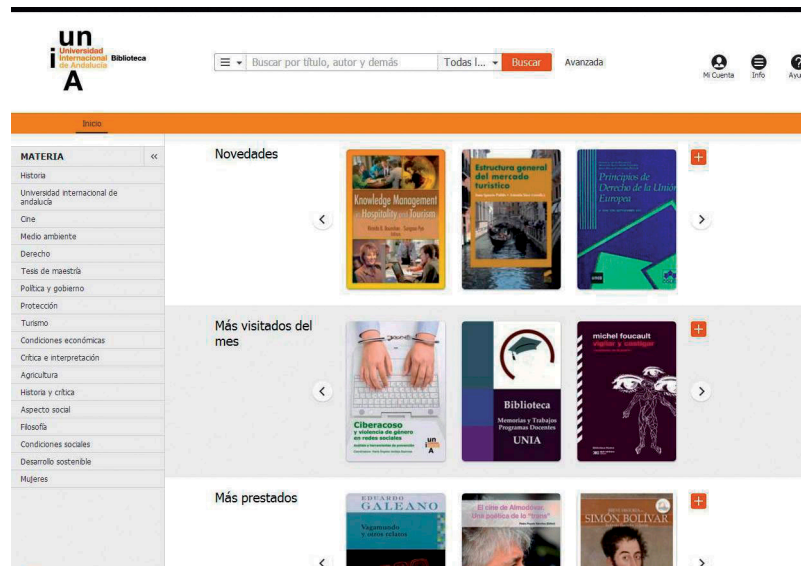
un
i Universidad Internacional de Andalucía Biblioteca
A

Buscar por título, autor y demás
Todas l...
Buscar
Avanzada
Mi Cuenta
Info
Ayu

Inicio

MATERIA
Historia
Universidad internacional de andalucía
Cine
Medio ambiente
Derecho
Tesis de maestría
Política y gobierno
Protección
Turismo
Condiciones económicas
Crítica e interpretación
Agricultura
Historia y crítica
Aspecto social
Filosofía
Condiciones sociales
Desarrollo sostenible
Mujeres

Novedades

Knowledge Management in Hospitality and Tourism

Estructura general del mercado turístico

Principios de Derecho de la Unión Europea

Más visitados del mes

Ciberacoso y violencia de género en redes sociales

Biblioteca
Memorias y Trabajos
Programas Docentes
UNIA

michel foucault
vigilar y castigar

Más prestados

EDUARDO GALEANO
Vagamundo y otros relatos

El cine de Almodóvar. Una poética de lo "trans"

SIMÓN BOLÍVAR